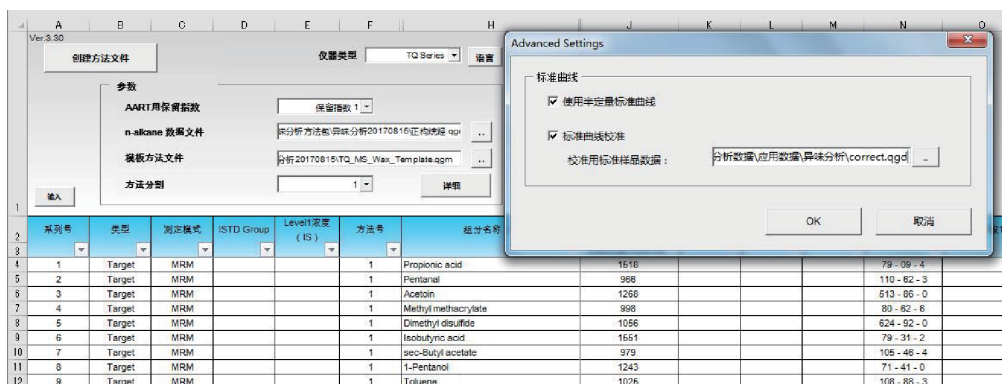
A B C D E F H J K L M N O

Ver.3.30

创建方法文件

仪器类型 TQ Series 语言

参数

AART用保留指数 保留指数 1

n-alkane 数据文件 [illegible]分析方法都\异味分析20170815\正构烷烃.qgd ..

模板方法文件 分析20170815\TQ_MS_Wax_Template.qgm ..

方法分割 1

详细

输入

Advanced Settings

标准曲线

☑ 使用半定量标准曲线

☑ 标准曲线校准

校准用标准样品数据： 分析数据\应用数据\异味分析\correct.qgd ..

OK 取消

| | 系列号 | 类型 | 测定模式 | ISTD Group | Level1浓度 (IS) | 方法号 | 组分名称 | | | | | |
|---|---|---|---|---|---|---|---|---|---|---|---|---|
| 4 | 1 | Target | MRM | | | 1 | Propionic acid | 1518 | | | 79 - 09 - 4 | |
| 5 | 2 | Target | MRM | | | 1 | Pentanal | 966 | | | 110 - 62 - 3 | |
| 6 | 3 | Target | MRM | | | 1 | Acetoin | 1268 | | | 513 - 86 - 0 | |
| 7 | 4 | Target | MRM | | | 1 | Methyl methacrylate | 998 | | | 80 - 62 - 6 | |
| 8 | 5 | Target | MRM | | | 1 | Dimethyl disulfide | 1056 | | | 624 - 92 - 0 | |
| 9 | 6 | Target | MRM | | | 1 | Isobutyric acid | 1551 | | | 79 - 31 - 2 | |
| 10 | 7 | Target | MRM | | | 1 | sec-Butyl acetate | 979 | | | 105 - 46 - 4 | |
| 11 | 8 | Target | MRM | | | 1 | 1-Pentanol | 1243 | | | 71 - 41 - 0 | |
| 12 | 9 | Target | MRM | | | 1 | Toluene | 1025 | | | 108 - 88 - 3 | |